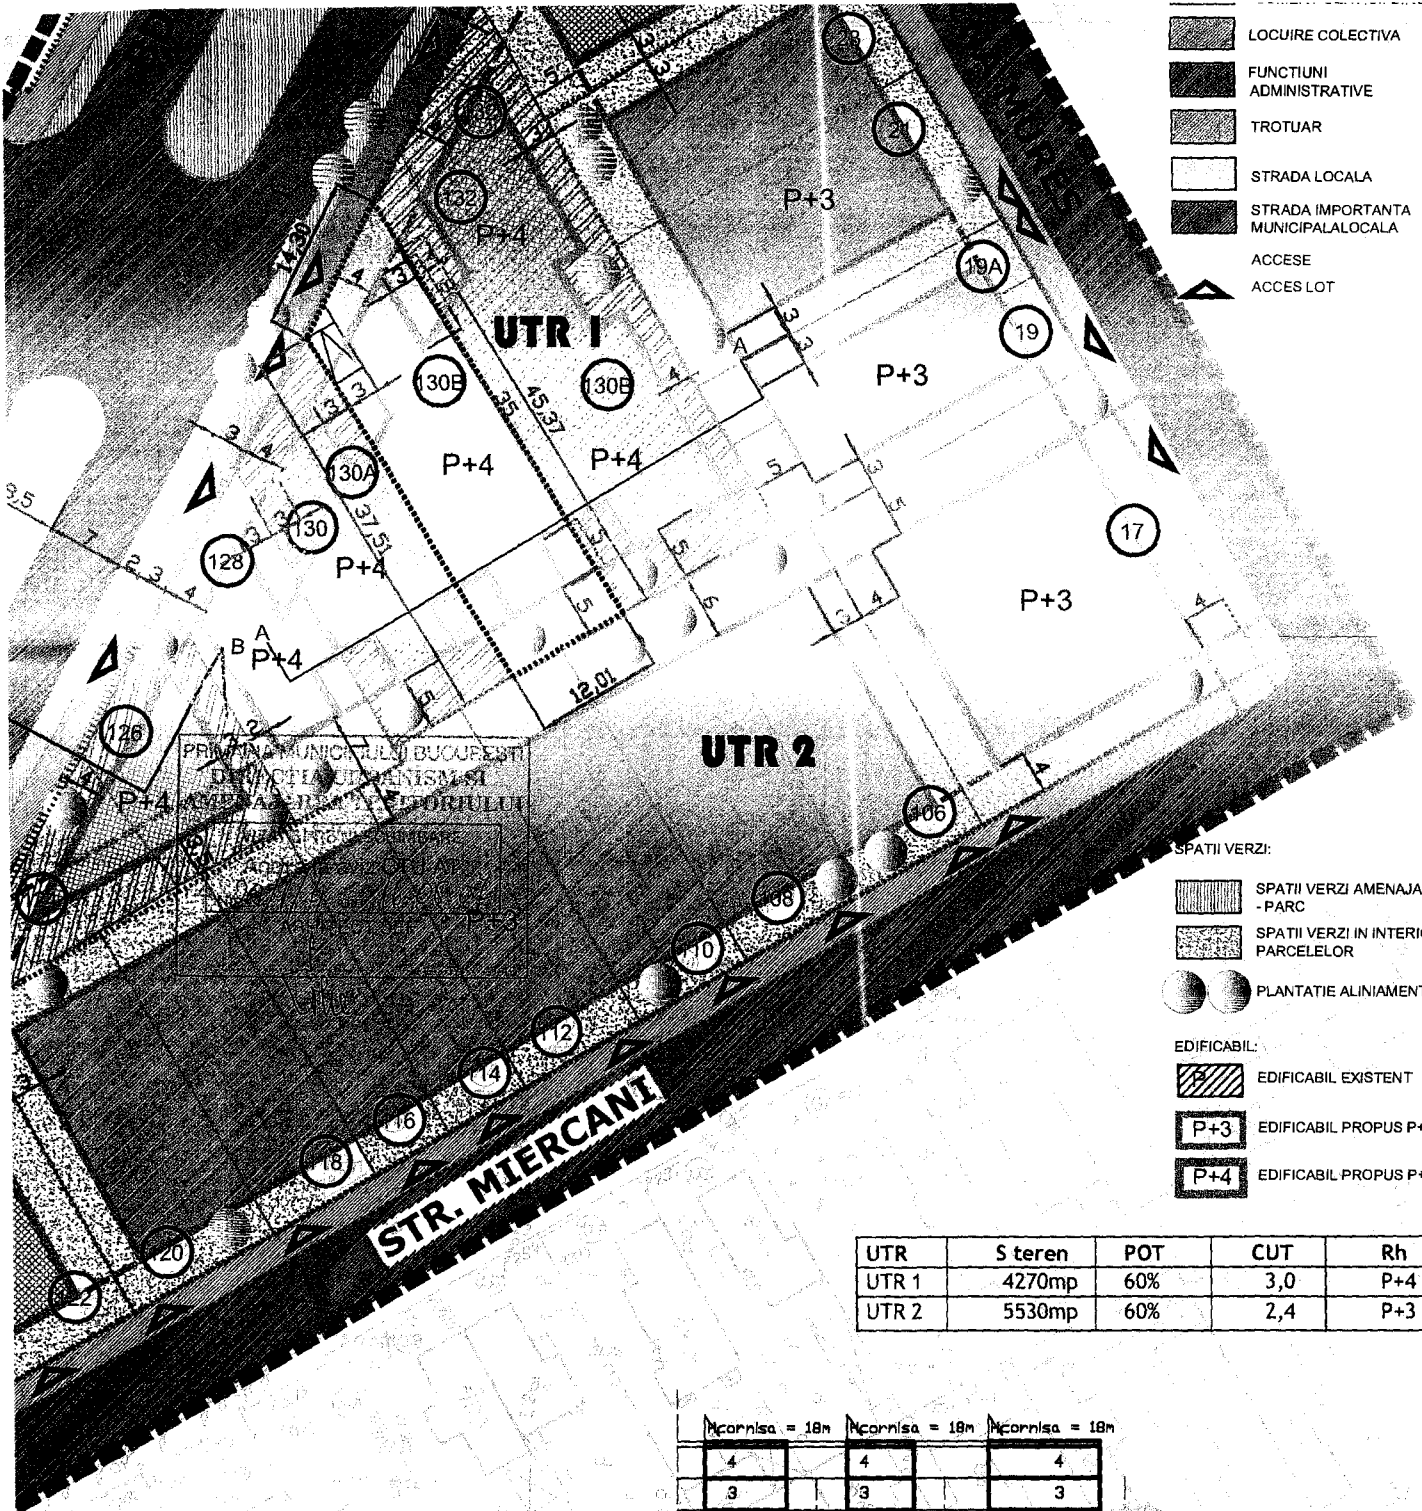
LOCUIRE COLECTIVA
FUNCTIUNI ADMINISTRATIVE
TROTUAR
STRADA LOCALA
STRADA IMPORTANTA MUNICIPALALOCALA
ACCESE
ACCES LOT

UTR 1
UTR 2
P+3
P+4
P+3
P+4
P+4
P+4
P+4
P+3
P+4
P+3
28
21
19A
19
17
132
130B
130B
130A
130
128
126
106
108
110
112
114
116
118
120
122
14,30
45,37
35
37,51
12,01
A
B
A

PRIMARIA MUNICIPIULUI BUCURESTI
DIRECTIA URBANISM SI
AMENAJAREA TERITORIULUI

STR. MIERCANI

SPATII VERZI:
SPATII VERZI AMENAJA - PARC
SPATII VERZI IN INTERIO PARCELELOR
PLANTATIE ALINIAMENT

EDIFICABIL:
EDIFICABIL EXISTENT
P+3 EDIFICABIL PROPUS P+
P+4 EDIFICABIL PROPUS P+

| UTR | S teren | POT | CUT | Rh |
|---|---|---|---|---|
| UTR 1 | 4270mp | 60% | 3,0 | P+4 |
| UTR 2 | 5530mp | 60% | 2,4 | P+3 |

Hcornisa = 18m Hcornisa = 18m Hcornisa = 18m
4 4 4
3 3 3